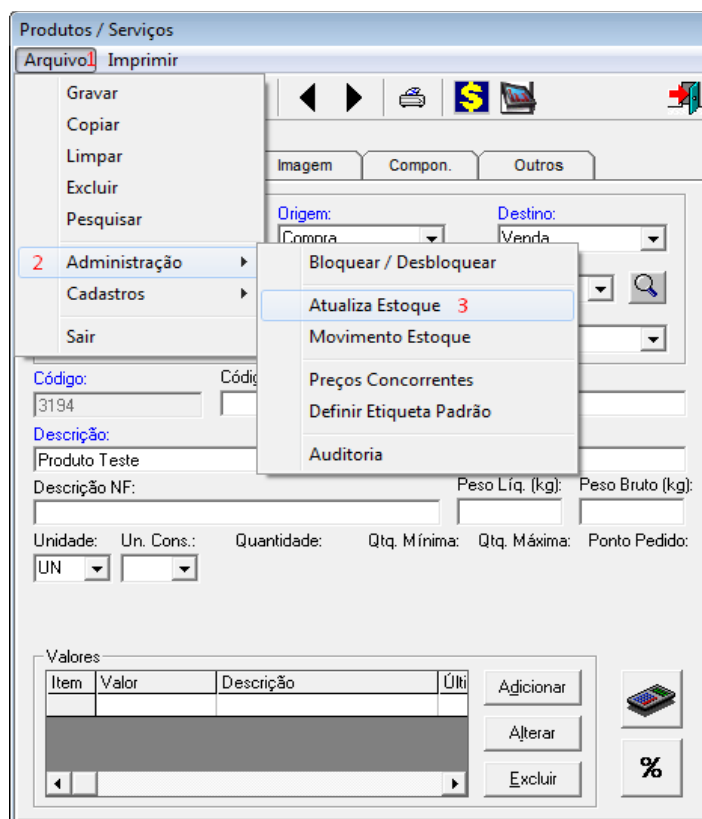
Produtos / Serviços

Arquivo 1 Imprimir

Gravar
Copiar
Limpar
Excluir
Pesquisar
2 Administração
Cadastros
Sair

Imagem Compon. Outros

Origem:
Compra

Destino:
Venda

Bloquear / Desbloquear
Atualiza Estoque 3
Movimento Estoque
Preços Concorrentes
Definir Etiqueta Padrão
Auditoria

Código:
3194
Códig

Descrição:
Produto Teste

Descrição NF:
Peso Líq. (kg): Peso Bruto (kg):

Unidade: Un. Cons.: Quantidade: Qtq. Mínima: Qtq. Máxima: Ponto Pedido:
UN

Valores

| Item | Valor | Descrição | Últi |
|---|---|---|---|
| | | | |

Adicionar
Alterar
Excluir

%